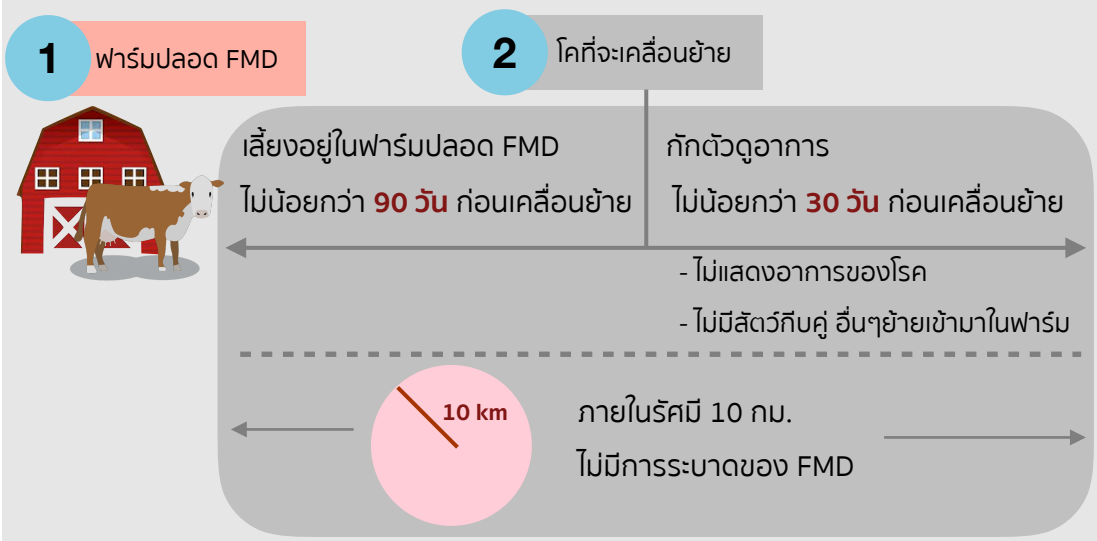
1 ฟาร์มปลอด FMD

2 โคที่จะเคลื่อนย้าย

เลี้ยงอยู่ในฟาร์มปลอด FMD

ไม่น้อยกว่า 90 วัน ก่อนเคลื่อนย้าย

กักตัวดูอาการ

ไม่น้อยกว่า 30 วัน ก่อนเคลื่อนย้าย

- ไม่แสดงอาการของโรค

- ไม่มีสัตว์กีบคู่ อื่นๆย้ายเข้ามาในฟาร์ม

10 km

ภายในรัศมี 10 กม.

ไม่มีการระบาดของ FMD